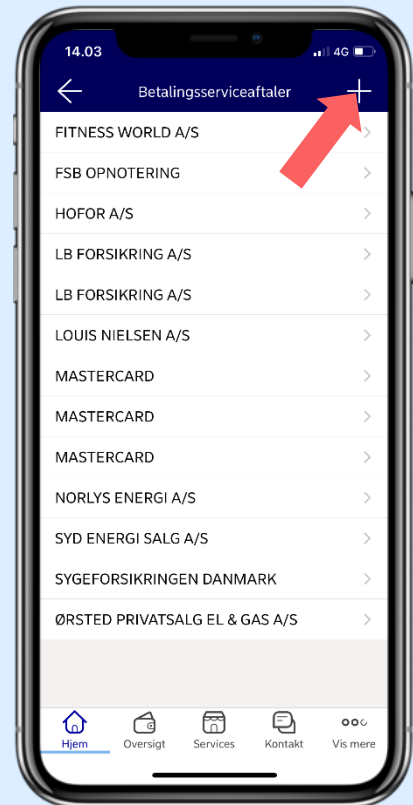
14.03

4G

Betalingsserviceaftaler

FITNESS WORLD A/S

FSB OPNOTERING

HOFOR A/S

LB FORSIKRING A/S

LB FORSIKRING A/S

LOUIS NIELSEN A/S

MASTERCARD

MASTERCARD

MASTERCARD

NORLYS ENERGI A/S

SYD ENERGI SALG A/S

SYGEFORSIKRINGEN DANMARK

ØRSTED PRIVATSALG EL & GAS A/S

Hjem

Oversigt

Services

Kontakt

Vis mere